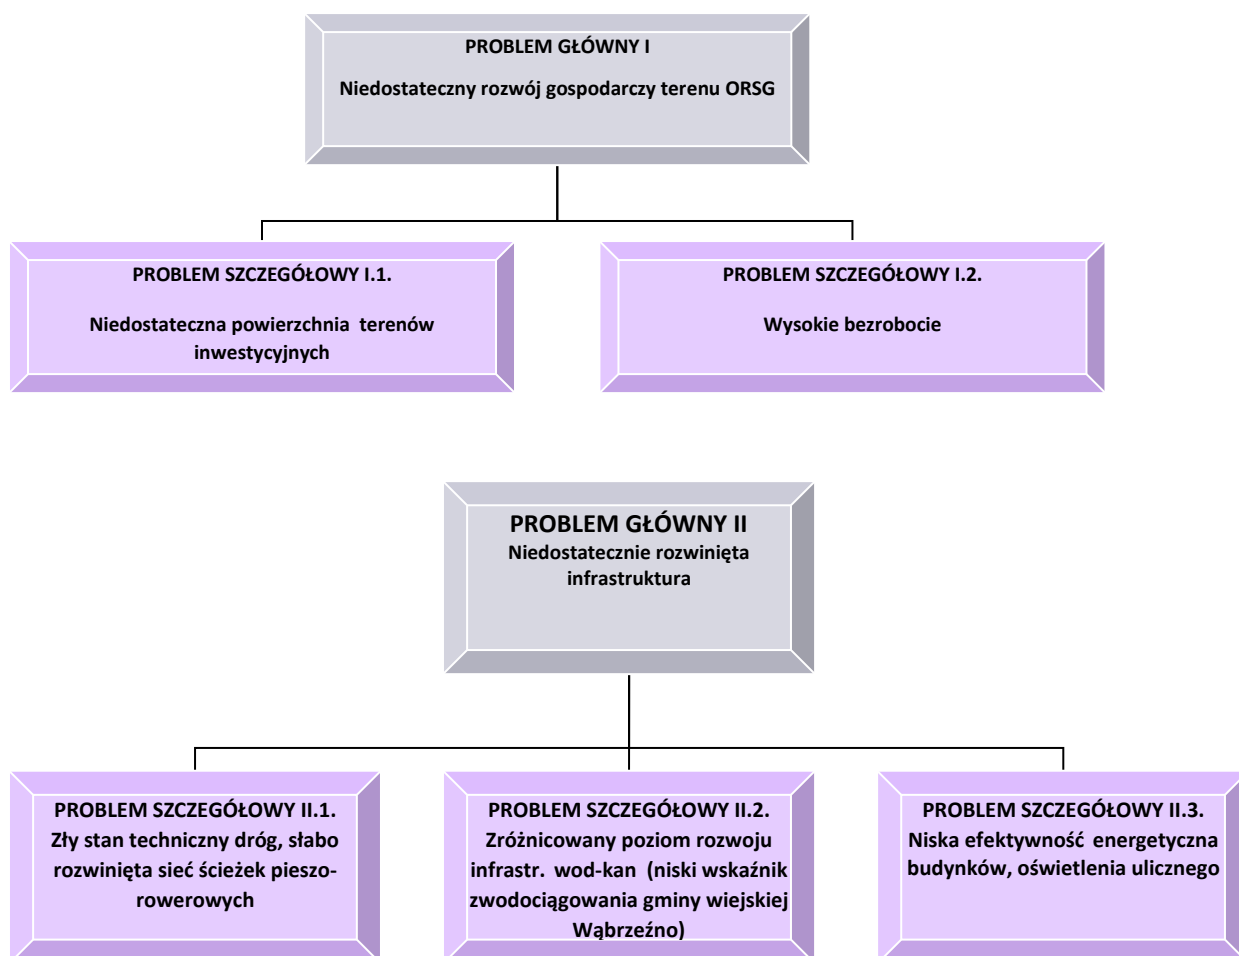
PROBLEM GŁÓWNY I

Niedostateczny rozwój gospodarczy terenu ORSG

PROBLEM SZCZEGÓŁOWY I.1.

Niedostateczna powierzchnia terenów inwestycyjnych

PROBLEM SZCZEGÓŁOWY I.2.

Wysokie bezrobocie

PROBLEM GŁÓWNY II
Niedostatecznie rozwinięta infrastruktura

PROBLEM SZCZEGÓŁOWY II.1.
Zły stan techniczny dróg, słabo rozwinięta sieć ścieżek pieszo-rowerowych

PROBLEM SZCZEGÓŁOWY II.2.
Zróżnicowany poziom rozwoju infrastr. wod-kan (niski wskaźnik zwodociągowania gminy wiejskiej Wąbrzeźno)

PROBLEM SZCZEGÓŁOWY II.3.
Niska efektywność energetyczna budynków, oświetlenia ulicznego